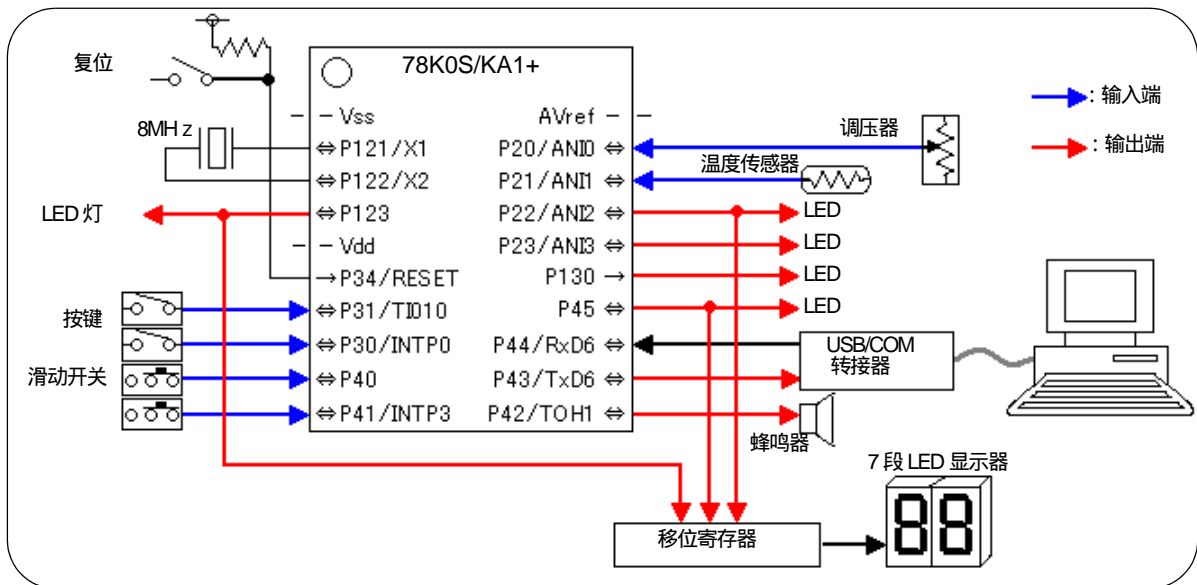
复位

8MHz

LED 灯

按键

滑动开关

78K0S/KA1+

Vss
P121/X1
P122/X2
P123
Vdd
P34/RESET
P31/TI010
P30/INTP0
P40
P41/INTP3

AVref
P20/ANI0
P21/ANI1
P22/ANI2
P23/ANI3
P130
P45
P44/RxD6
P43/TxD6
P42/TOH1

: 输入端
: 输出端

调压器

温度传感器

LED
LED
LED
LED

USB/COM 转接器

蜂鸣器

7 段 LED 显示器

移位寄存器